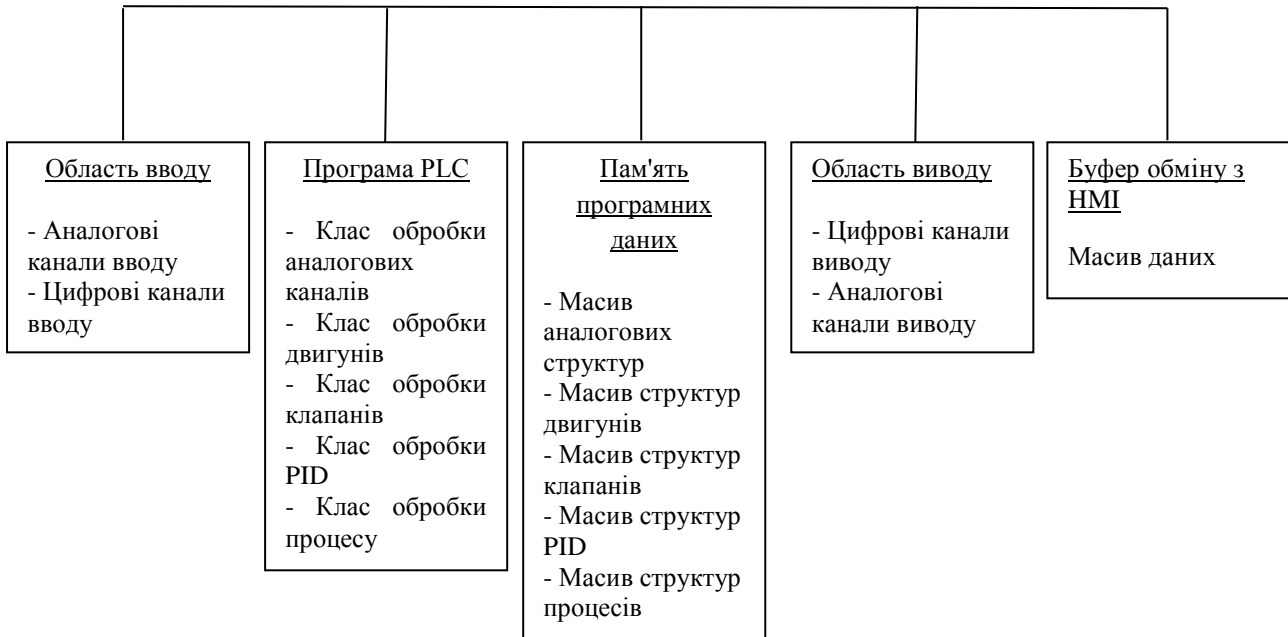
Область вводу

- Аналогові канали вводу
- Цифрові канали вводу

Програма PLC

- Клас обробки аналогових каналів
- Клас обробки двигунів
- Клас обробки клапанів
- Клас обробки PID
- Клас обробки процесу

Пам'ять програмних даних

- Масив аналогових структур
- Масив структур двигунів
- Масив структур клапанів
- Масив структур PID
- Масив структур процесів

Область виводу

- Цифрові канали виводу
- Аналогові канали виводу

Буфер обміну з HMI

Масив даних